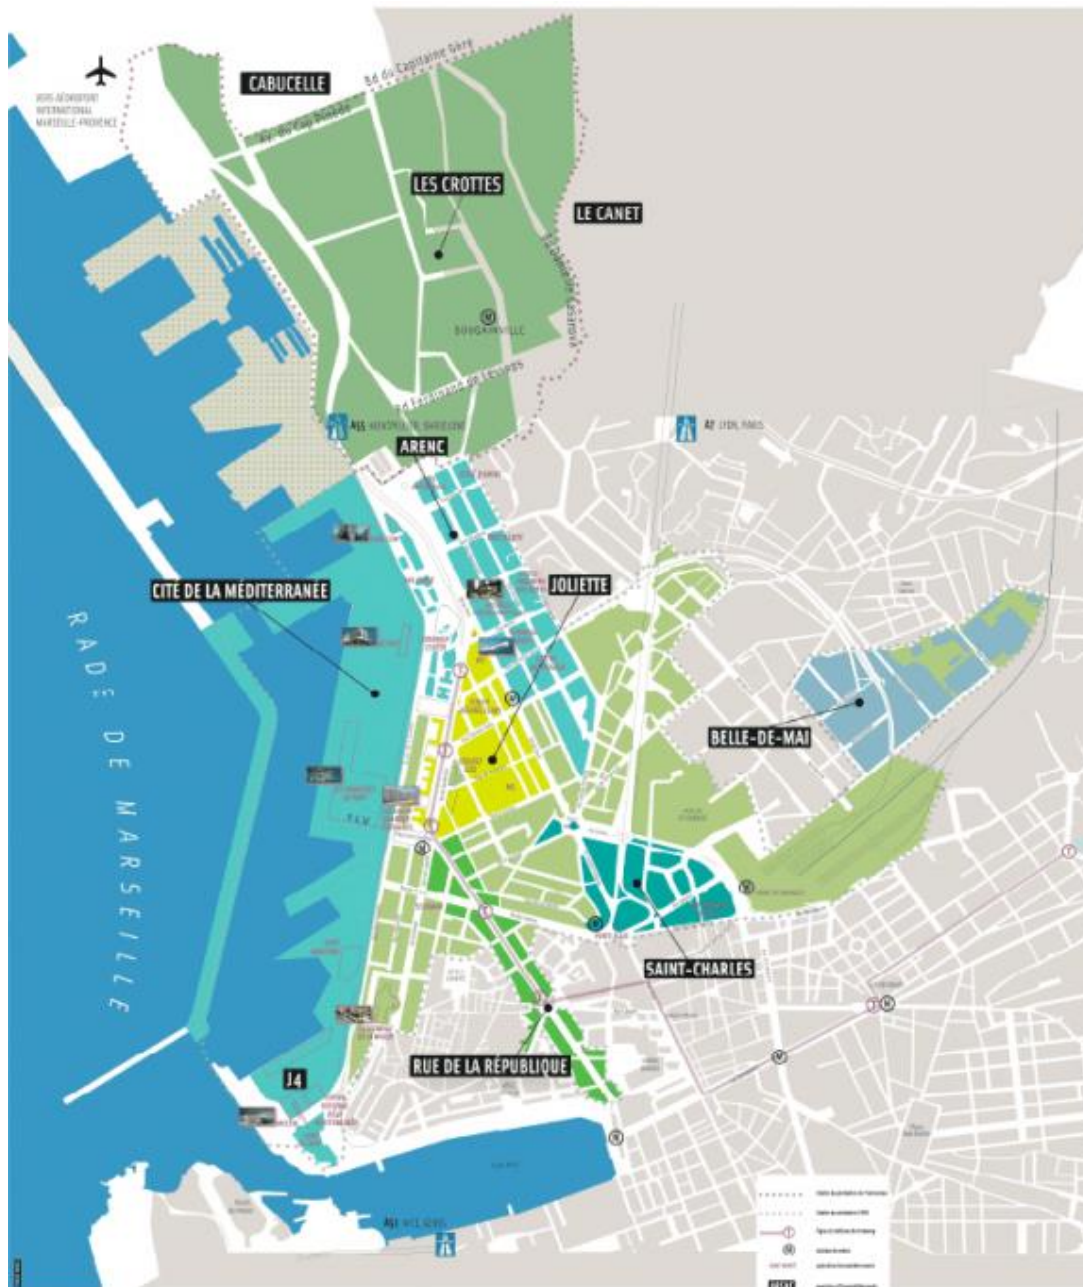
VERS AÉROPORT INTERNATIONAL MARSEILLE-PROVENCE

CABUCELLE

Bd du Capitaine Gèze

Av. du Cap Pinède

LES CROTTES

LE CANET

Bd Ferdinand de Lesseps

BOUGAINVILLE

A55 MONTPELLIER, BARCELONE

A7 LYON, PARIS

ARENC

CITÉ DE LA MÉDITERRANÉE

JOLIETTE

RADE DE MARSEILLE

BELLE-DE-MAI

SAINT-CHARLES

RUE DE LA RÉPUBLIQUE

J4

A50 NICE, GÊNES

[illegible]